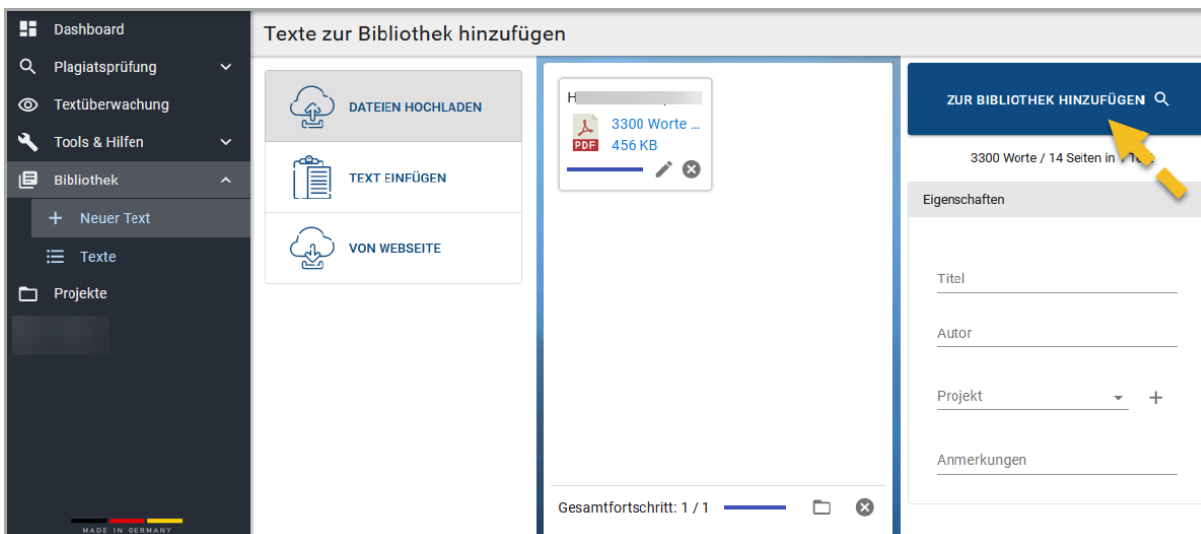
Dashboard
Plagiatsprüfung
Textüberwachung
Tools & Hilfen
Bibliothek
Neuer Text
Texte
Projekte

MADE IN GERMANY

Texte zur Bibliothek hinzufügen

DATEIEN HOCHLADEN
TEXT EINFÜGEN
VON WEBSEITE

H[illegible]
PDF
3300 Worte ...
456 KB

Gesamtfortschritt: 1 / 1

ZUR BIBLIOTHEK HINZUFÜGEN

3300 Worte / 14 Seiten in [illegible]

Eigenschaften

Titel
Autor
Projekt
Anmerkungen